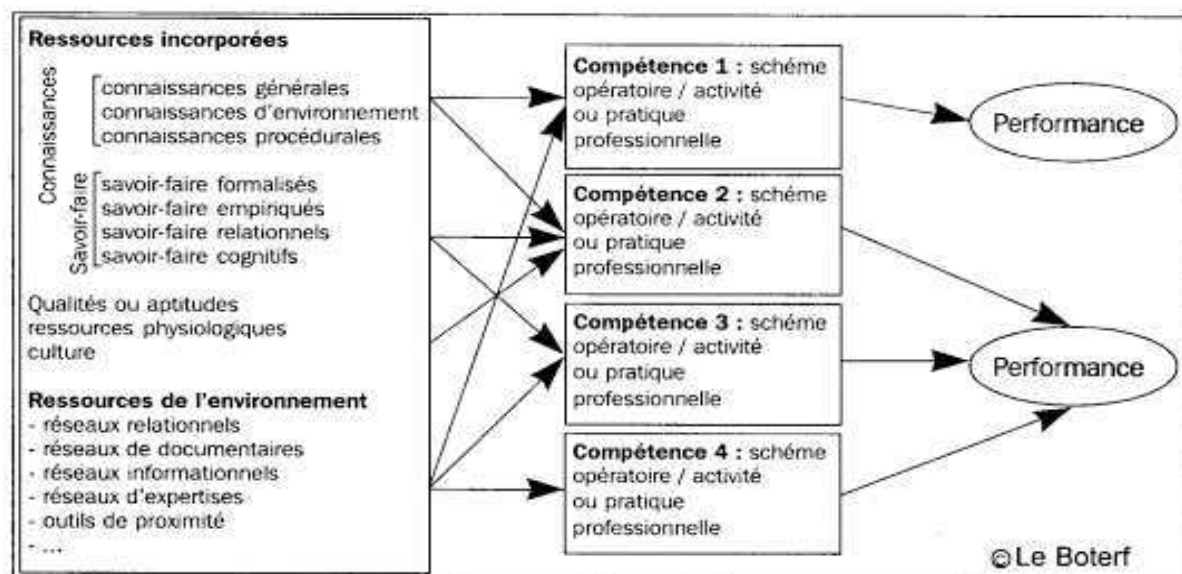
**Ressources incorporées**

Connaissances
connaissances générales
connaissances d'environnement
connaissances procédurales

Savoir-faire
savoir-faire formalisés
savoir-faire empiriqués
savoir-faire relationnels
savoir-faire cognitifs

Qualités ou aptitudes
ressources physiologiques
culture

**Ressources de l'environnement**
- réseaux relationnels
- réseaux de documentaires
- réseaux informationnels
- réseaux d'expertises
- outils de proximité
- ...

**Compétence 1 :** schéme opératoire / activité ou pratique professionnelle

**Compétence 2 :** schéme opératoire / activité ou pratique professionnelle

**Compétence 3 :** schéme opératoire / activité ou pratique professionnelle

**Compétence 4 :** schéme opératoire / activité ou pratique professionnelle

Performance

Performance

©Le Boterf